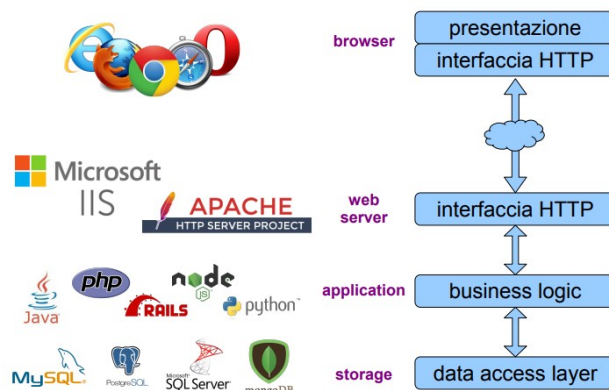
browser

presentazione
interfaccia HTTP

Microsoft
IIS

APACHE
HTTP SERVER PROJECT

web server

interfaccia HTTP

Java
php
node
JS
RAILS
python

application

business logic

MySQL
PostgreSQL
Microsoft
SQL Server
mongoDB

storage

data access layer